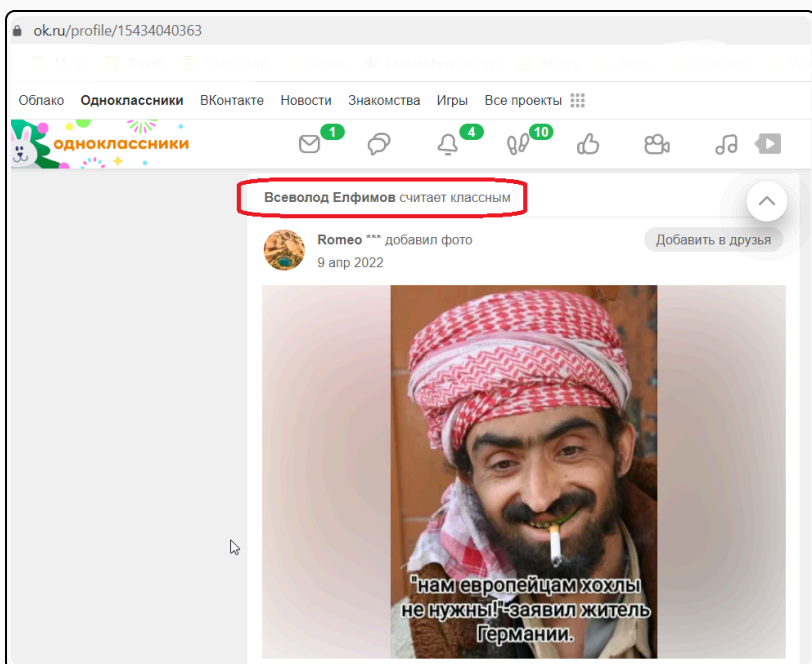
ok.ru/profile/15434040363

Облако Одноклассники ВКонтакте Новости Знакомства Игры Все проекты

одноклассники

1 4 10

Всеволод Елфимов считает классным

Romeo *** добавил фото
9 апр 2022

Добавить в друзья

"нам европейцам хохлы не нужны!"-заявил житель Германии.